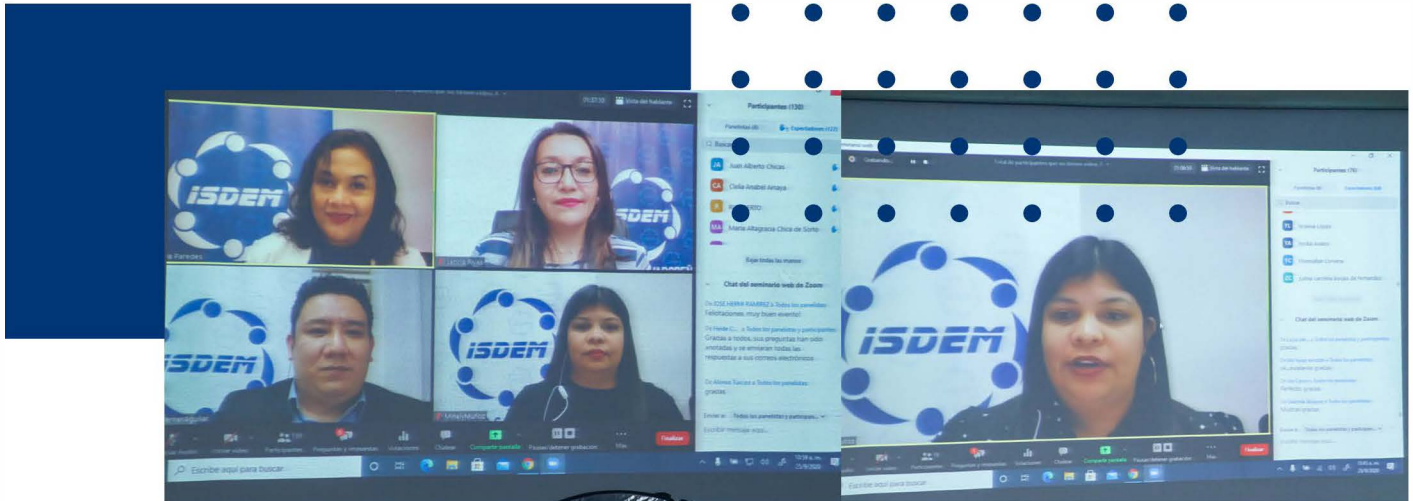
Participantes (130)

Panelistas (8)

Espectadores (122)

Juan Alberto Chicas

Clelia Anabel Amaya

María Altagracia Chica de Sorto

Bajar todas las manos

Chat del seminario web de Zoom

De JOSE HERRA RAMIREZ a Todos los panelistas:

Felicitaciones, muy buen evento!

De Heidie C... a Todos los panelistas y participantes:

Gracias a todos, sus preguntas han sido anotadas y se enviaran todas las respuestas a sus correos electrónicos

De Ximena Toscano a Todos los panelistas:

gracias

Enviar a: Todos los panelistas y participan...

Escribir mensaje aquí...

ISDEM

ISDEM

ISDEM

ISDEM

ISDEM

Finalizar

Compartir pantalla

Escribe aquí para buscar

Escribe aquí para buscar

Participantes (75)

Chat del seminario web de Zoom

Finalizar

Ver al hablante

Ver al hablante

Compartir pantalla

25/9/2020

25/9/2020